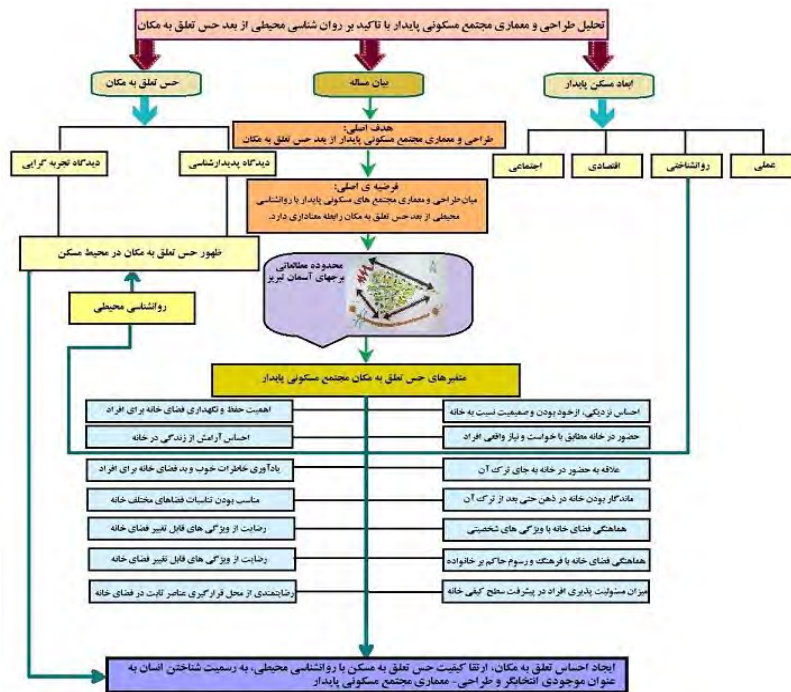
تحلیل طراحی و معماری مجتمع مسکونی پایدار با تاکید بر روان شناسی محیطی از بعد حس تعلق به مکان

ابعاد مسکن پایدار

بیان مساله

حس تعلق به مکان

عملی

روانشناختی

اقتصادی

اجتماعی

هدف اصلی:
طراحی و معماری مجتمع مسکونی پایدار از بعد حس تعلق به مکان

دیدگاه پدیدارشناسی

دیدگاه تجربه گرایی

فرضیه ی اصلی:
میان طراحی و معماری مجتمع های مسکونی پایدار با روانشناسی محیطی از بعد حس تعلق به مکان رابطه معناداری دارد.

ظهور حس تعلق به مکان در محیط مسکن

محدوده مطالعاتی
برجهای آسمان تبریز

روانشناسی محیطی

متغیرهای حس تعلق به مکان مجتمع مسکونی پایدار

احساس نزدیکی، از خود بودن و صمیمیت نسبت به خانه

اهمیت حفظ و نگهداری فضای خانه برای افراد

حضور در خانه مطابق با خواست و نیاز واقعی افراد

احساس آرامش از زندگی در خانه

علاقه به حضور در خانه به جای ترک آن

یادآوری خاطرات خوب و بد فضای خانه برای افراد

ماندگار بودن خانه در ذهن حتی بعد از ترک آن

مناسب بودن تناسبات فضاهای مختلف خانه

هماهنگی فضای خانه با ویژگی های شخصیتی

رضایت از ویژگی های قابل تغییر فضای خانه

هماهنگی فضای خانه با فرهنگ و رسوم حاکم بر خانواده

رضایت از ویژگی های قابل تغییر فضای خانه

میزان مسئولیت پذیری افراد در پیشرفت سطح کیفی خانه

رضایتمندی از محل قرارگیری عناصر ثابت در فضای خانه

ایجاد احساس تعلق به مکان، ارتقا کیفیت حس تعلق به مسکن با روانشناسی محیطی، به رسمیت شناختن انسان به عنوان موجودی انتخابگر و طراحی- معماری مجتمع مسکونی پایدار